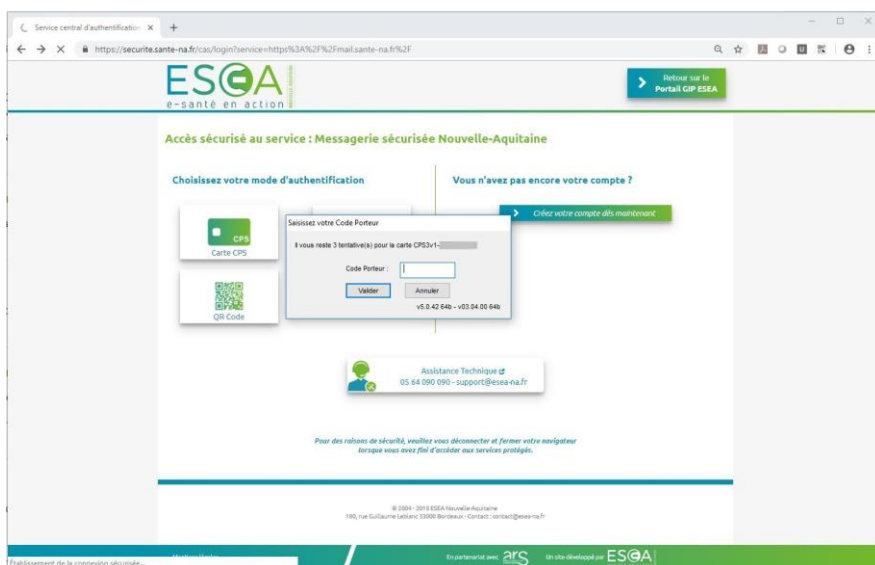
Service central d'authentificatio ×

https://securite.sante-na.fr/cas/login?service=https%3A%2F%2Fmail.sante-na.fr%2F

ESEA
e-santé en action
NOUVELLE-AQUITAINE

Retour sur le Portail GIP ESEA

Accès sécurisé au service : Messagerie sécurisée Nouvelle-Aquitaine

Choisissez votre mode d'authentification

Vous n'avez pas encore votre compte ?

Créez votre compte dès maintenant

CPS
Carte CPS

QR Code

Saisissez votre Code Porteur

Il vous reste 3 tentative(s) pour la carte CPS3v1-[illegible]

Code Porteur :

Valider

Annuler

v5.0.42 64b - v03.04.00 64b

Assistance Technique
05 64 090 090 - support@esea-na.fr

Pour des raisons de sécurité, veuillez vous déconnecter et fermer votre navigateur lorsque vous avez fini d'accéder aux services protégés.

© 2004 - 2015 ESEA Nouvelle-Aquitaine
100, rue Guillaume Leblanc 33000 Bordeaux - Contact : contact@esea-na.fr

Établissement de la connexion sécurisée...

Mentions légales

En partenariat avec ars

Un site développé par ESEA